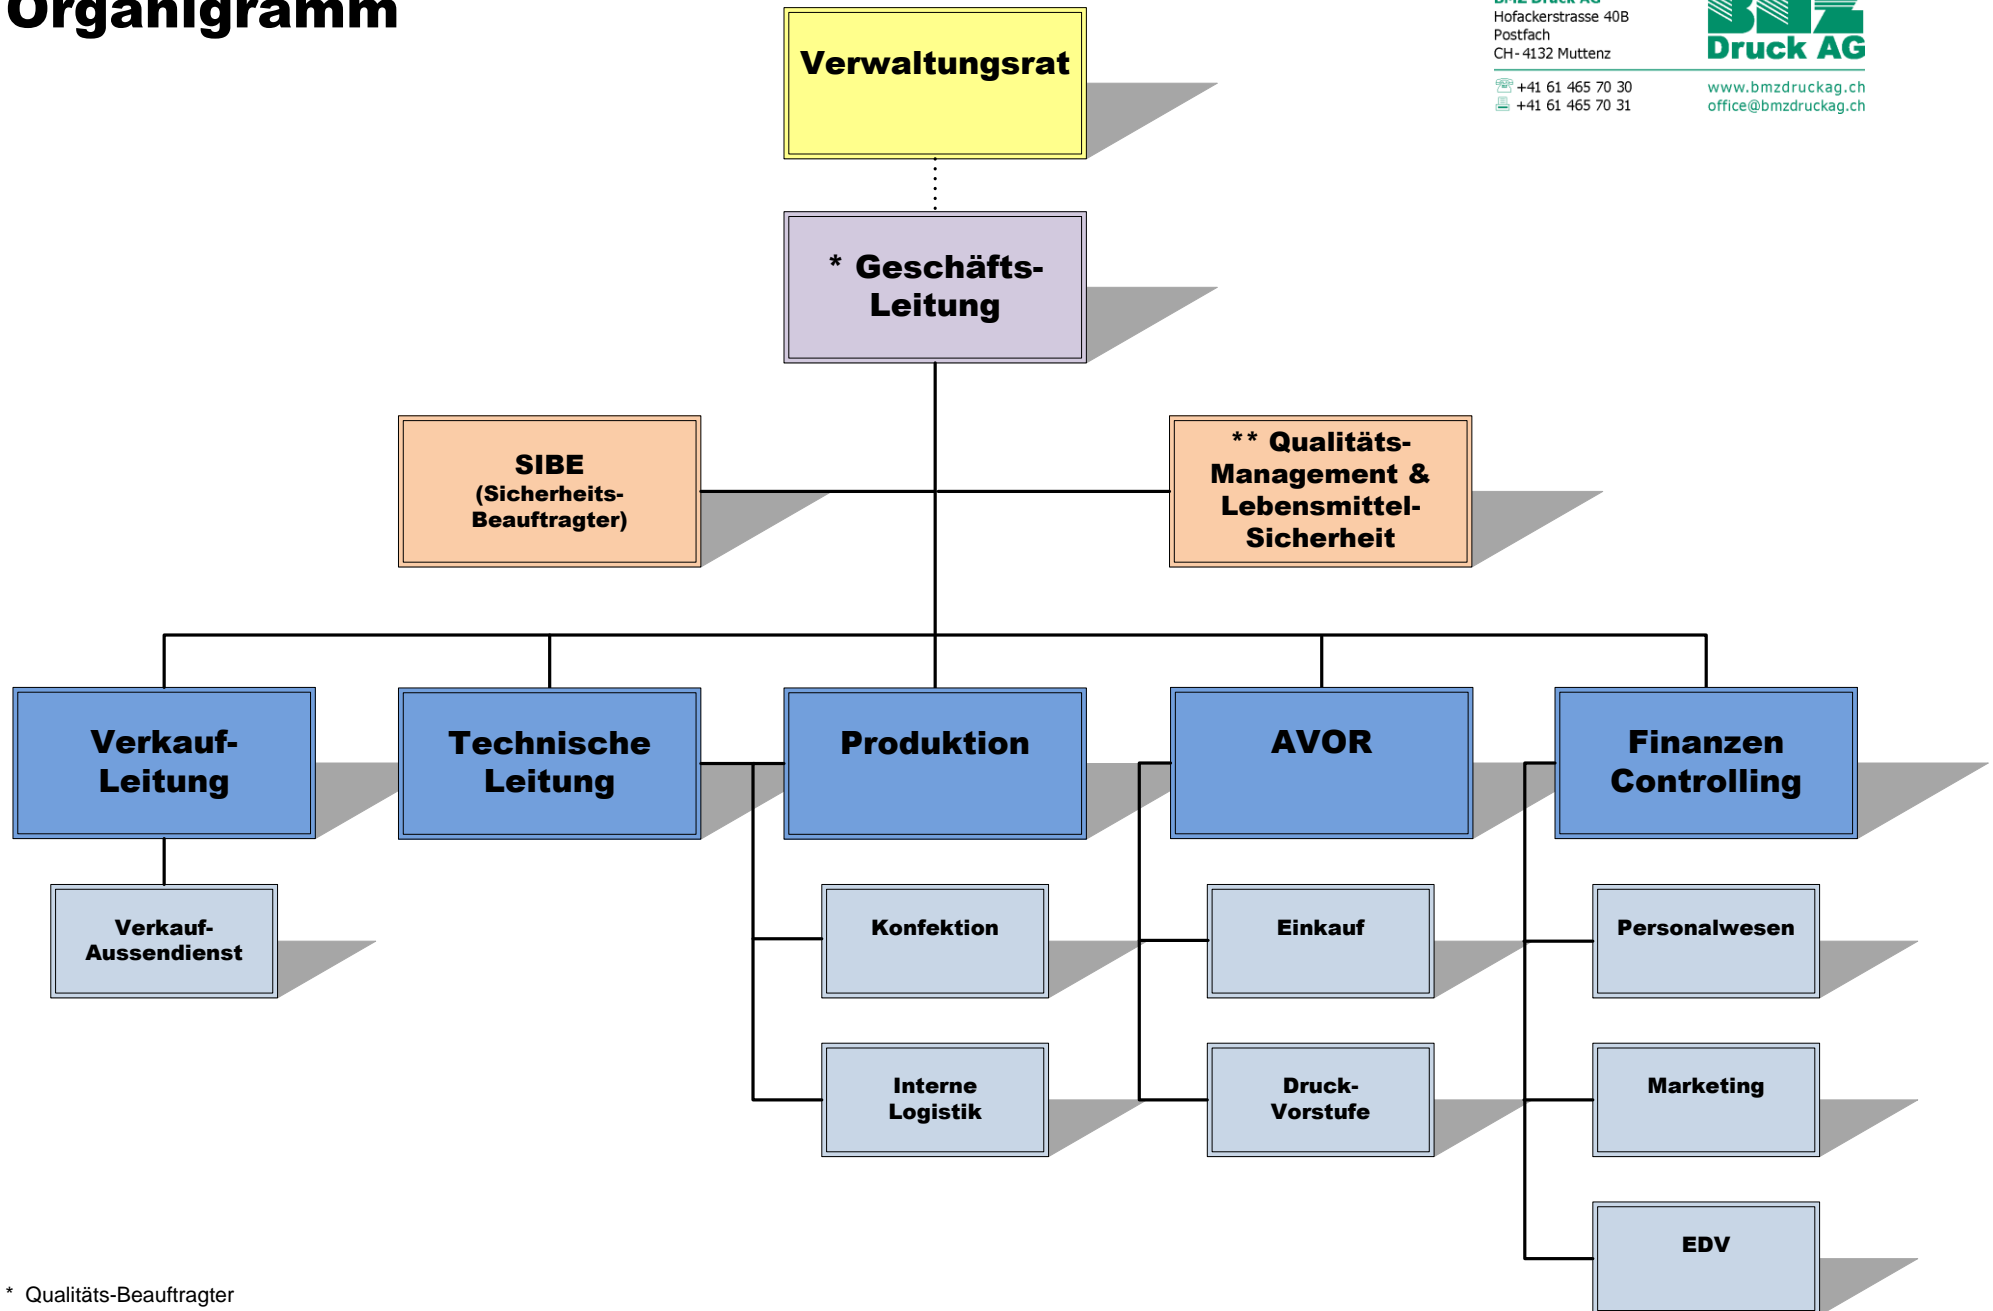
Organigramm

Hofackerstrasse 40B
Postfach
CH-4132 Muttenz
+41 61 465 70 30
+41 61 465 70 31

Druck AG
www.bmzdruckag.ch
office@bmzdruckag.ch

Verwaltungsrat

* Geschäfts-Leitung

SIBE
(Sicherheits-Beauftragter)

** Qualitäts-Management & Lebensmittel-Sicherheit

Verkauf-Leitung

Technische Leitung

Produktion

AVOR

Finanzen Controlling

Verkauf-Aussendienst

Konfektion

Interne Logistik

Einkauf

Druck-Vorstufe

Personalwesen

Marketing

EDV

* Qualitäts-Beauftragter